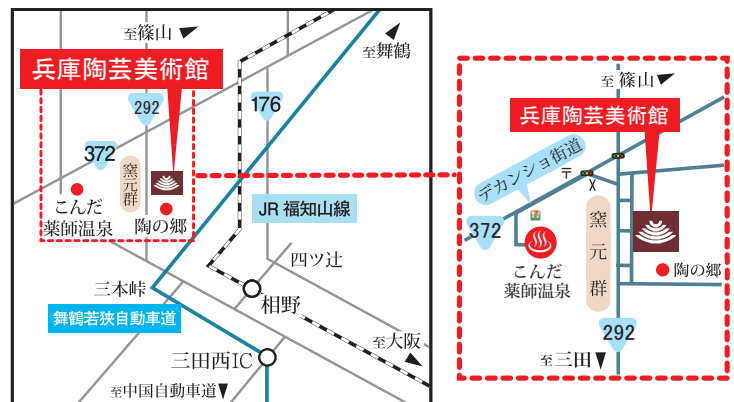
至篠山

至舞鶴

兵庫陶芸美術館

292

176

372

窯元群

こんだ薬師温泉

陶の郷

JR 福知山線

四ツ辻

三本峠

相野

舞鶴若狭自動車道

至大阪

三田西IC

至中国自動車道

至篠山

兵庫陶芸美術館

デカンショ街道

372

窯元群

こんだ薬師温泉

陶の郷

292

至三田